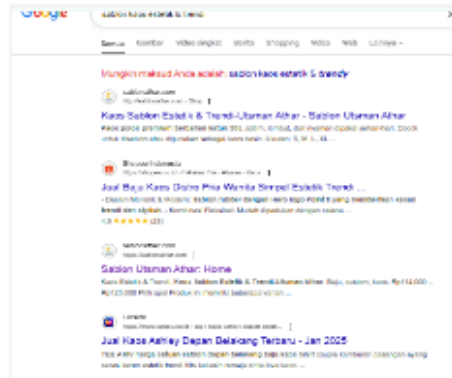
Google sablon kaos estetik & trend

Semua Gambar Video singkat Berita Shopping Video Web Lainnya

Mungkin maksud Anda adalah: sablon kaos estetik & trendy

sablonathar.com
http://sablonathar.com › Blog

Kaos Sablon Estetik & Trendi - Utsman Athar - Sablon Utsman Athar

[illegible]

Shopee Indonesia
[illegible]

Jual Baju Kaos Distro Pria Wanita Simpel Estetik Trendi ...

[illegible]

4.9 ★★★★★ (23)

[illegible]

Sablon Utsman Athar: Home

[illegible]

Lazada
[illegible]

Jual Kaos Ashley Depan Belakang Terbaru - Jan 2025

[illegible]